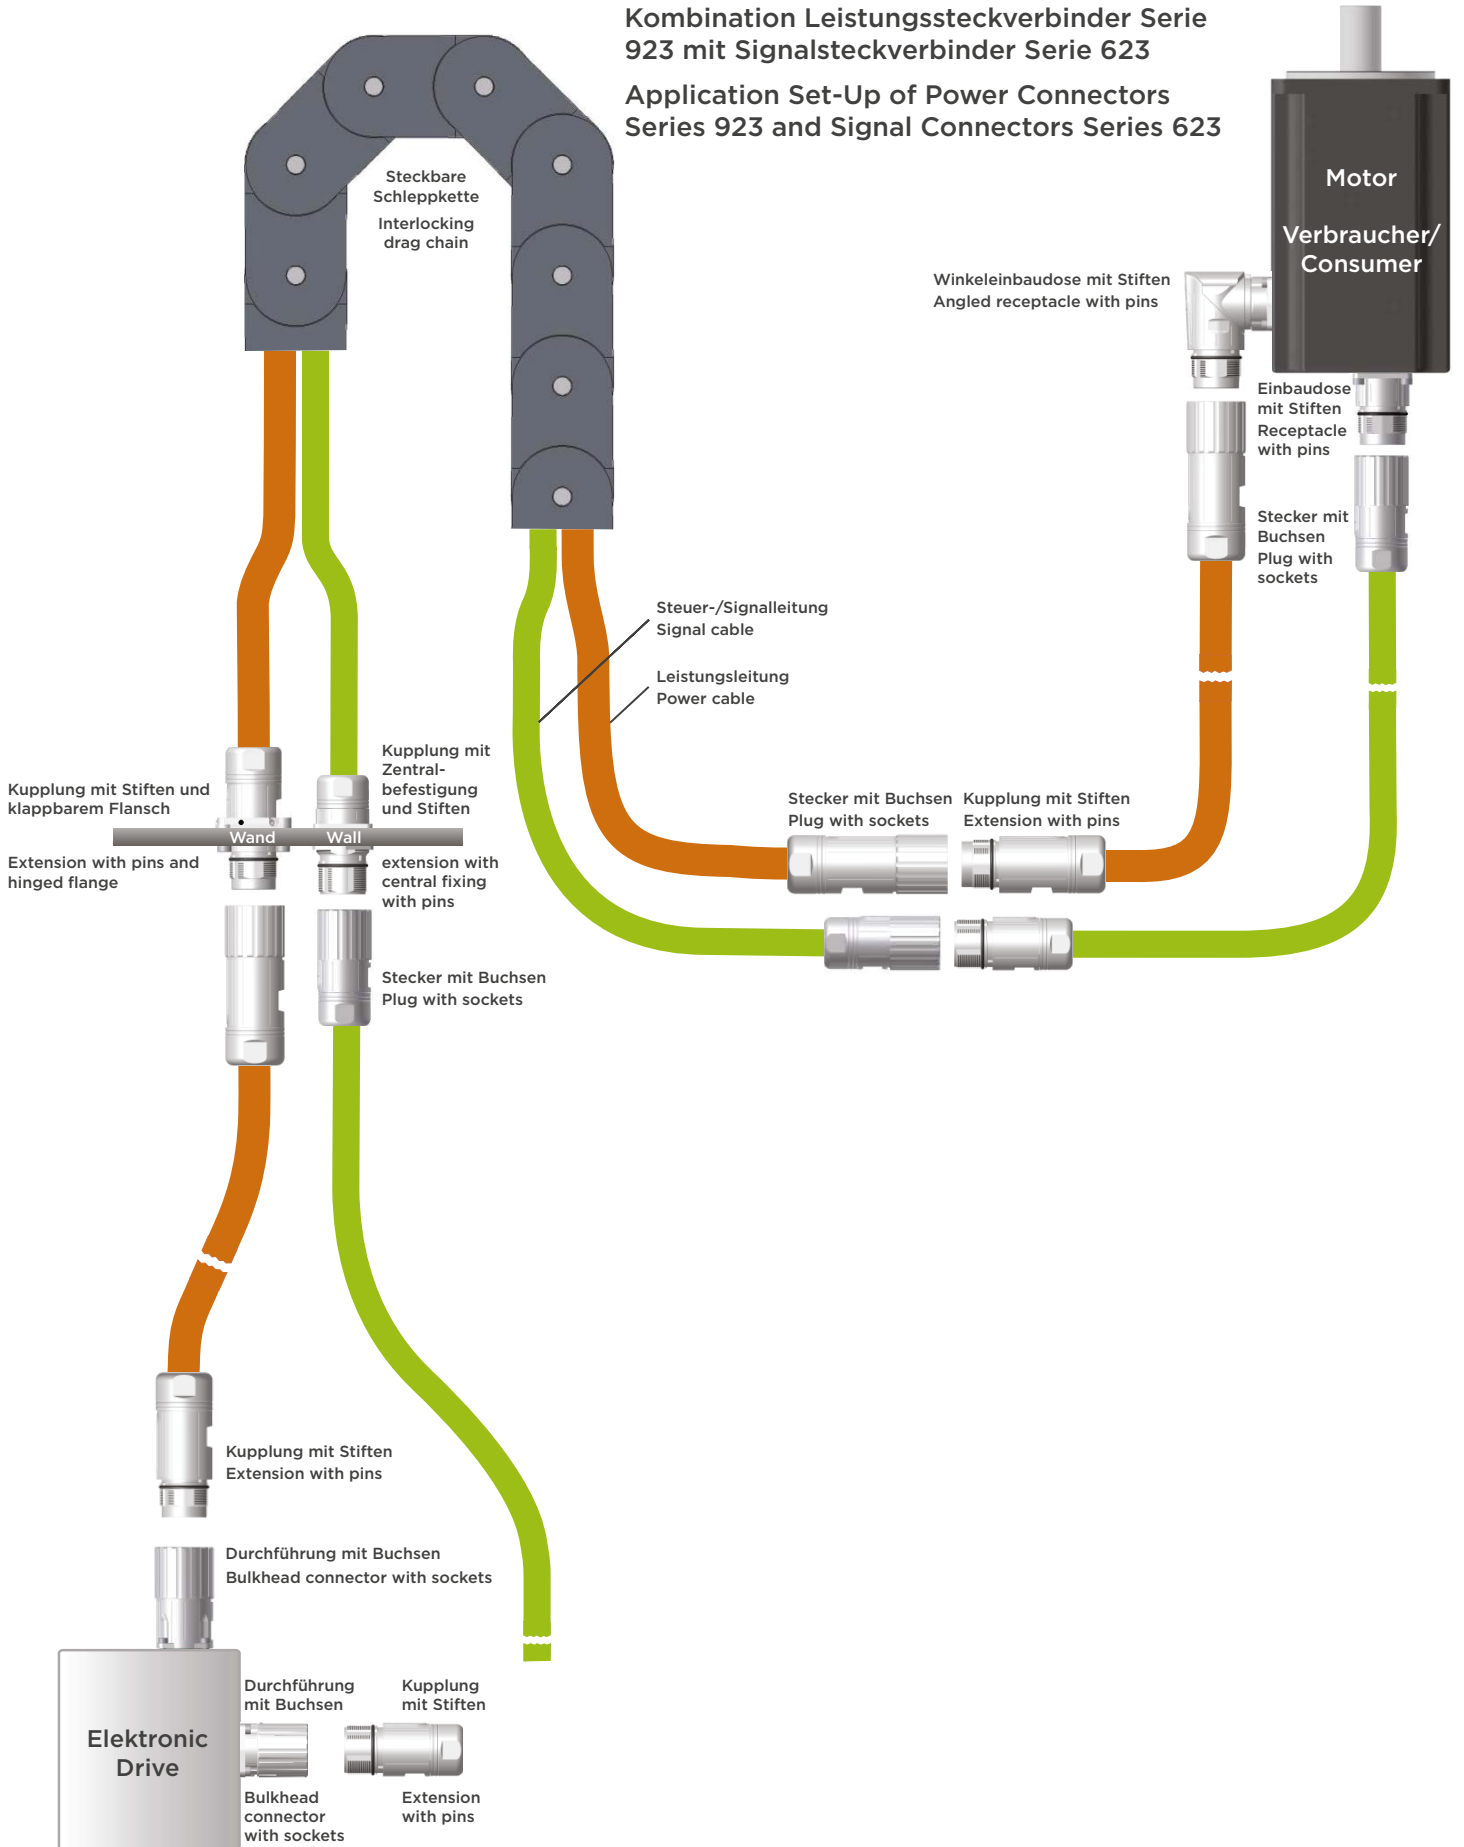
Kombination Leistungssteckverbinder Serie 923 mit Signalsteckverbinder Serie 623

Application Set-Up of Power Connectors Series 923 and Signal Connectors Series 623

Steckbare Schleppkette

Interlocking drag chain

Motor

Verbraucher/ Consumer

Winkeleinbaudose mit Stiften
Angled receptacle with pins

Einbaudose mit Stiften
Receptacle with pins

Stecker mit Buchsen
Plug with sockets

Steuer-/Signalleitung
Signal cable

Leistungsleitung
Power cable

Kupplung mit Stiften und klappbarem Flansch

Extension with pins and hinged flange

Wand

Wall

Kupplung mit Zentral-befestigung und Stiften

extension with central fixing with pins

Stecker mit Buchsen
Plug with sockets

Stecker mit Buchsen
Plug with sockets

Kupplung mit Stiften
Extension with pins

Kupplung mit Stiften
Extension with pins

Durchführung mit Buchsen
Bulkhead connector with sockets

Elektronic Drive

Durchführung mit Buchsen

Kupplung mit Stiften

Bulkhead connector with sockets

Extension with pins